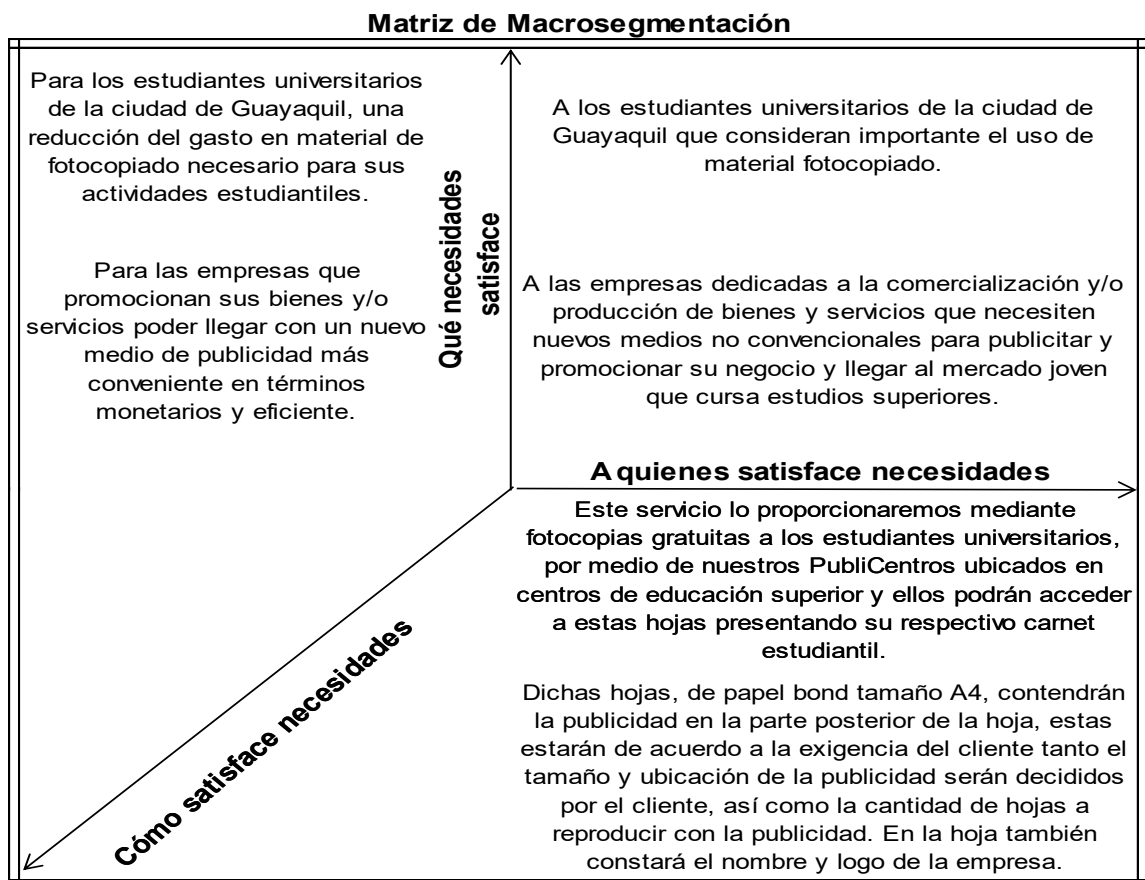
Matriz de Macrosegmentación

Para los estudiantes universitarios de la ciudad de Guayaquil, una reducción del gasto en material de fotocopiado necesario para sus actividades estudiantiles.

Para las empresas que promocionan sus bienes y/o servicios poder llegar con un nuevo medio de publicidad más conveniente en términos monetarios y eficiente.

Qué necesidades satisface

A los estudiantes universitarios de la ciudad de Guayaquil que consideran importante el uso de material fotocopiado.

A las empresas dedicadas a la comercialización y/o producción de bienes y servicios que necesiten nuevos medios no convencionales para publicitar y promocionar su negocio y llegar al mercado joven que cursa estudios superiores.

A quienes satisface necesidades

Este servicio lo proporcionaremos mediante fotocopias gratuitas a los estudiantes universitarios, por medio de nuestros PubliCentros ubicados en centros de educación superior y ellos podrán acceder a estas hojas presentando su respectivo carnet estudiantil.

Dichas hojas, de papel bond tamaño A4, contendrán la publicidad en la parte posterior de la hoja, estas estarán de acuerdo a la exigencia del cliente tanto el tamaño y ubicación de la publicidad serán decididos por el cliente, así como la cantidad de hojas a reproducir con la publicidad. En la hoja también constará el nombre y logo de la empresa.

Cómo satisface necesidades